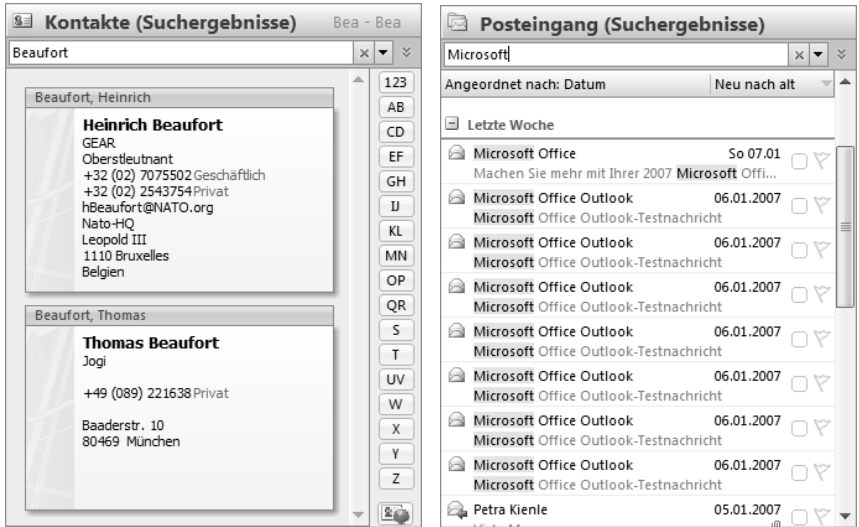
Kontakte (Suchergebnisse) Bea - Bea

Beaufort

Beaufort, Heinrich

Heinrich Beaufort
GEAR
Oberstleutnant
+32 (02) 7075502 Geschäftlich
+32 (02) 2543754 Privat
hBeaufort@NATO.org
Nato-HQ
Leopold III
1110 Bruxelles
Belgien

Beaufort, Thomas

Thomas Beaufort
Jogi

+49 (089) 221638 Privat

Baaderstr. 10
80469 München

123
AB
CD
EF
GH
IJ
KL
MN
OP
QR
S
T
UV
W
X
Y
Z

Posteingang (Suchergebnisse)

Microsoft

Angeordnet nach: Datum | Neu nach alt

Letzte Woche

Microsoft Office So 07.01
Machen Sie mehr mit Ihrer 2007 Microsoft Offi...

Microsoft Office Outlook 06.01.2007
Microsoft Office Outlook-Testnachricht

Microsoft Office Outlook 06.01.2007
Microsoft Office Outlook-Testnachricht

Microsoft Office Outlook 06.01.2007
Microsoft Office Outlook-Testnachricht

Microsoft Office Outlook 06.01.2007
Microsoft Office Outlook-Testnachricht

Microsoft Office Outlook 06.01.2007
Microsoft Office Outlook-Testnachricht

Microsoft Office Outlook 06.01.2007
Microsoft Office Outlook-Testnachricht

Microsoft Office Outlook 06.01.2007
Microsoft Office Outlook-Testnachricht

Petra Kienle 05.01.2007
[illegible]